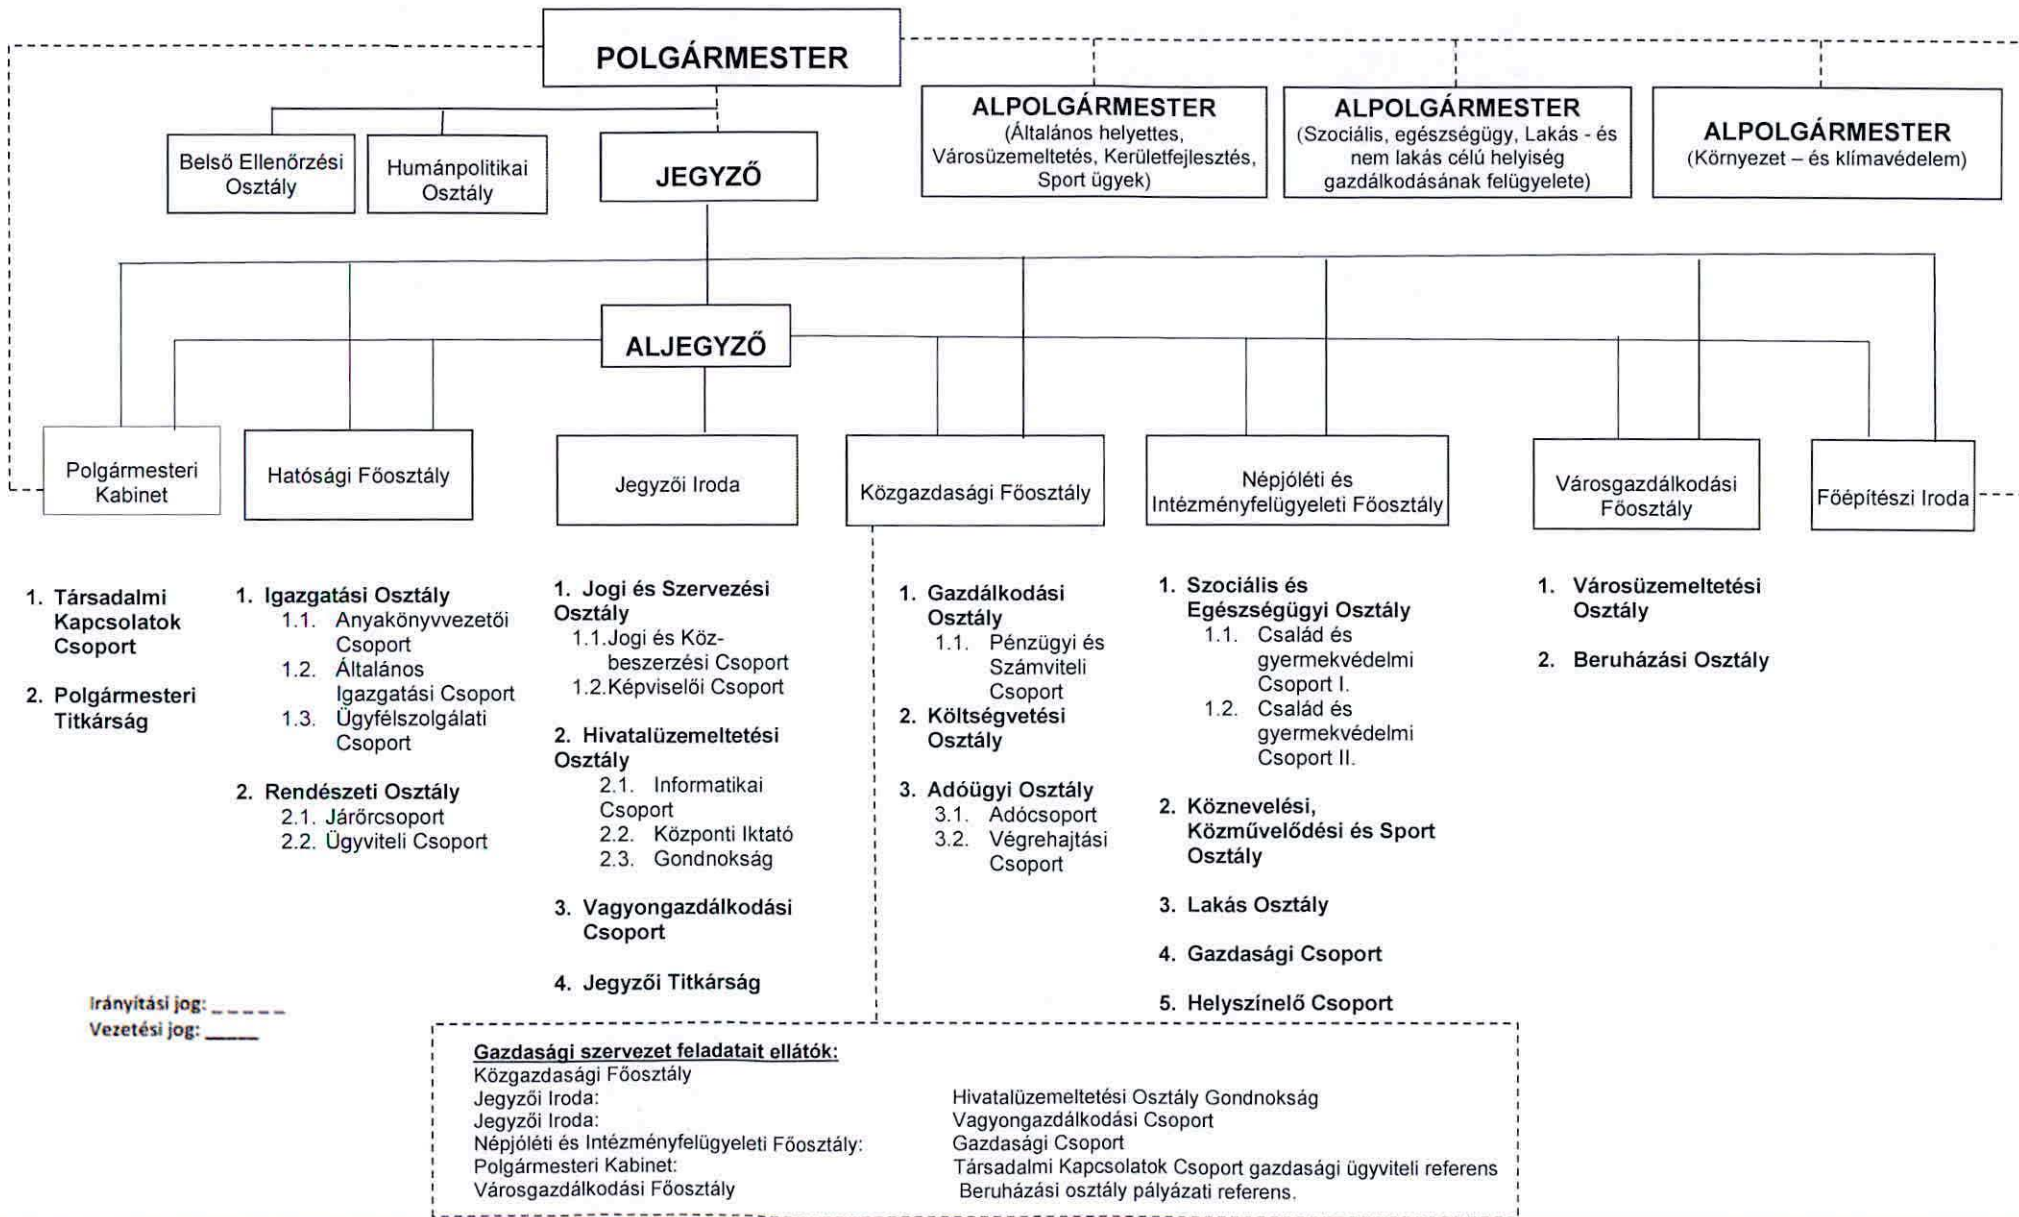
POLGÁRMESTER

ALPOLGÁRMESTER
(Általános helyettes, Városüzemeltetés, Kerületfejlesztés, Sport ügyek)

ALPOLGÁRMESTER
(Szociális, egészségügy, Lakás - és nem lakás célú helyiség gazdálkodásának felügyelete)

ALPOLGÁRMESTER
(Környezet – és klímavédelem)

Belső Ellenőrzési Osztály

Humánpolitikai Osztály

JEGYZŐ

ALJEGYZŐ

Polgármesteri Kabinet

Hatósági Főosztály

Jegyzői Iroda

Közgazdasági Főosztály

Népjóléti és Intézményfelügyeleti Főosztály

Városgazdálkodási Főosztály

Főépítészi Iroda

1. Társadalmi Kapcsolatok Csoport
2. Polgármesteri Titkárság

1. Igazgatási Osztály
1.1. Anyakönyvvezetői Csoport
1.2. Általános Igazgatási Csoport
1.3. Ügyfélszolgálati Csoport
2. Rendészeti Osztály
2.1. Járőrcsoport
2.2. Ügyviteli Csoport

1. Jogi és Szervezési Osztály
1.1. Jogi és Közbeszerzési Csoport
1.2. Képviselői Csoport
2. Hivatalüzemeltetési Osztály
2.1. Informatikai Csoport
2.2. Központi Iktató
2.3. Gondnokság
3. Vagyongazdálkodási Csoport
4. Jegyzői Titkárság

1. Gazdálkodási Osztály
1.1. Pénzügyi és Számviteli Csoport
2. Költségvetési Osztály
3. Adóügyi Osztály
3.1. Adócsoport
3.2. Végrehajtási Csoport

1. Szociális és Egészségügyi Osztály
1.1. Család és gyermekvédelmi Csoport I.
1.2. Család és gyermekvédelmi Csoport II.
2. Köznevelési, Közművelődési és Sport Osztály
3. Lakás Osztály
4. Gazdasági Csoport
5. Helyszínelő Csoport

1. Városüzemeltetési Osztály
2. Beruházási Osztály

Irányítási jog: _ _ _ _ _
Vezetési jog: ______

Gazdasági szervezet feladatait ellátók:
Közgazdasági Főosztály
Jegyzői Iroda: Hivatalüzemeltetési Osztály Gondnokság
Jegyzői Iroda: Vagyongazdálkodási Csoport
Népjóléti és Intézményfelügyeleti Főosztály: Gazdasági Csoport
Polgármesteri Kabinet: Társadalmi Kapcsolatok Csoport gazdasági ügyviteli referens
Városgazdálkodási Főosztály Beruházási osztály pályázati referens.